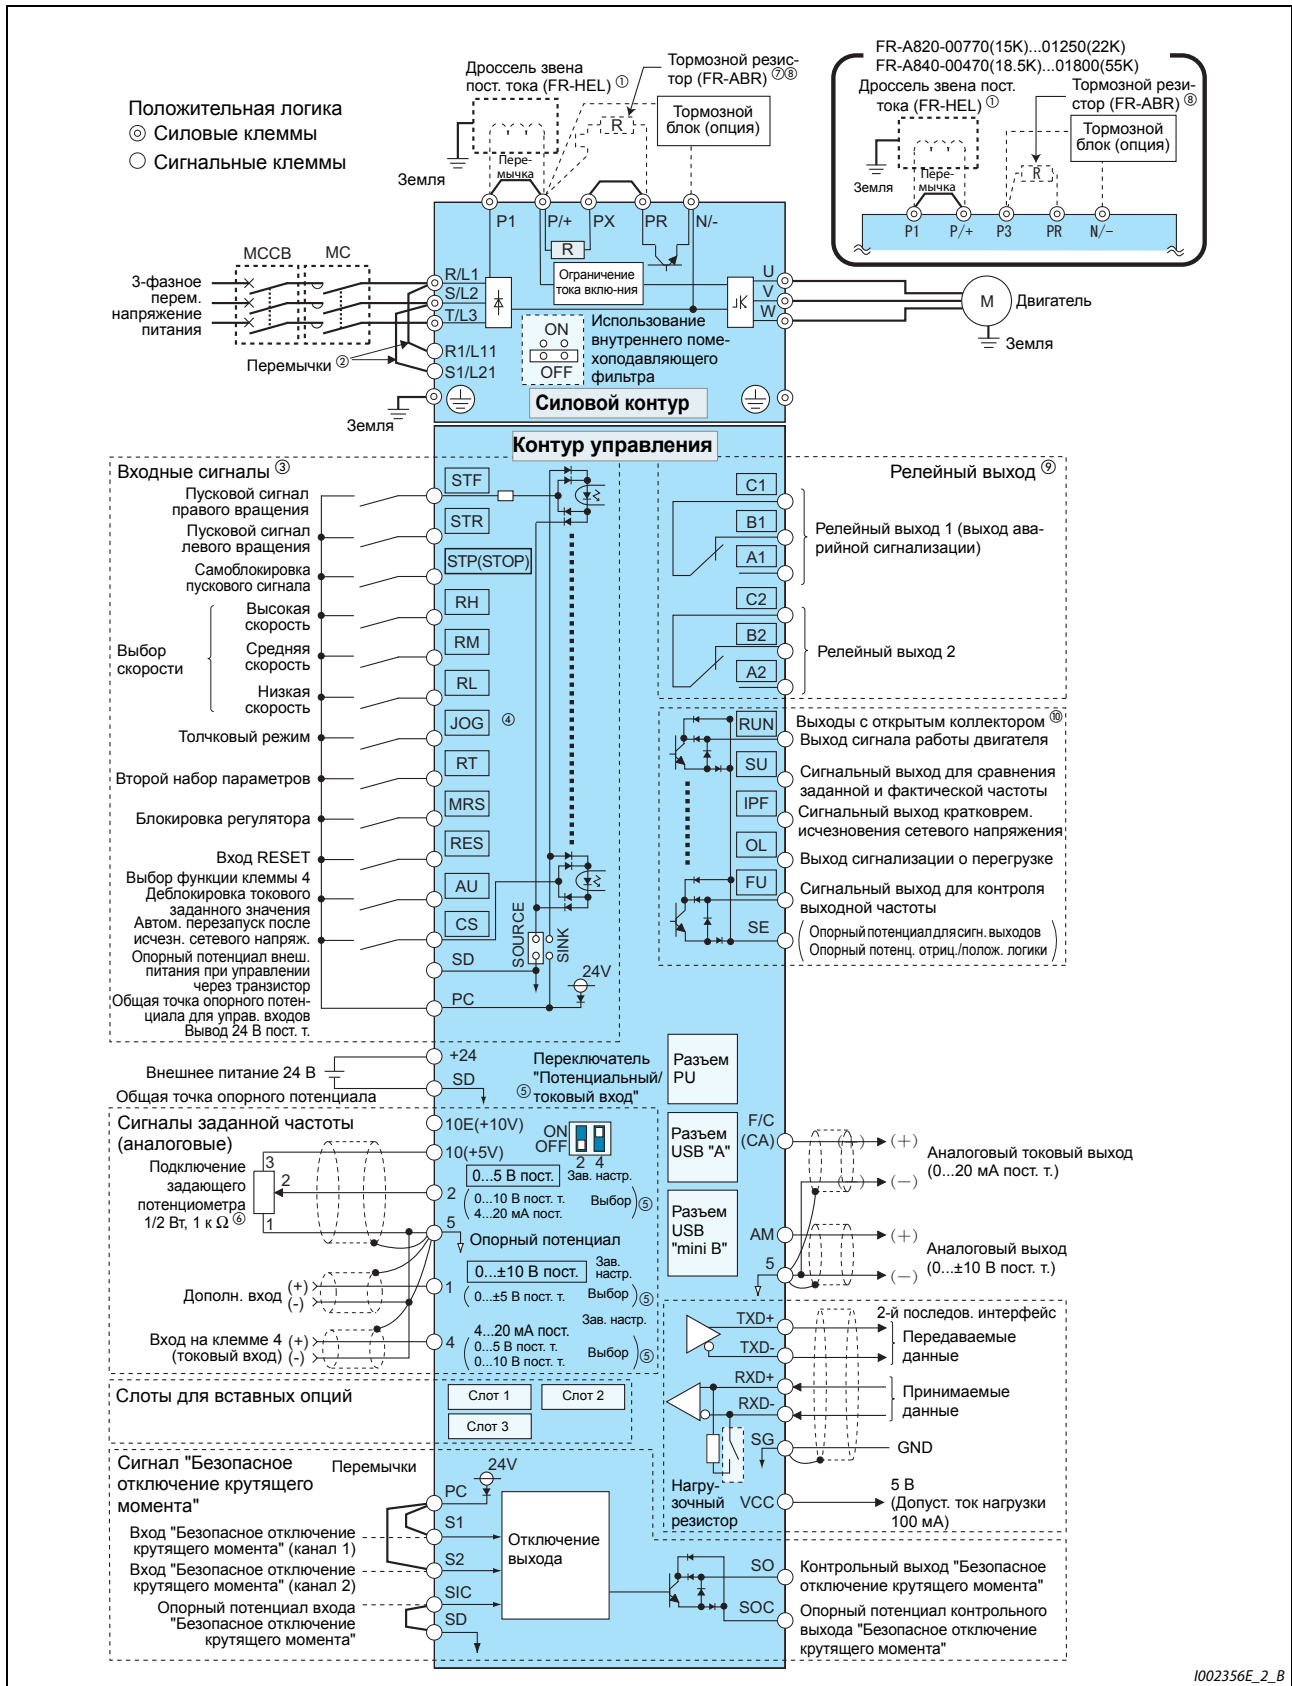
Положительная логика
◎ Силовые клеммы
○ Сигнальные клеммы

Дроссель звена пост. тока (FR-HEL) ①

Тормозной резистор (FR-ABR) ⑦⑧

Тормозной блок (опция)

Земля

Перемычка

P1 P/+ PX PR N/-

R

FR-A820-00770(15K)...01250(22K)
FR-A840-00470(18.5K)...01800(55K)

Дроссель звена пост. тока (FR-HEL) ①

Тормозной резистор (FR-ABR) ⑧

Тормозной блок (опция)

Земля

Перемычка

R

P1 P/+ P3 PR N/-

MCCB MC

3-фазное перем. напряжение питания

R/L1 S/L2 T/L3

Ограничение тока вклю-ния

U V W

M Двигатель

Земля

Перемычки ②

R1/L11 S1/L21

ON OFF

Использование внутреннего помехоподавляющего фильтра

Земля

Силовой контур

Контур управления

Входные сигналы ③

Пусковой сигнал правого вращения STF
Пусковой сигнал левого вращения STR
Самоблокировка пускового сигнала STP(STOP)
Выбор скорости
Высокая скорость RH
Средняя скорость RM
Низкая скорость RL
Толчковый режим JOG ④
Второй набор параметров RT
Блокировка регулятора MRS
Вход RESET RES
Выбор функции клеммы 4 Деблокировка токового заданного значения AU
Автом. перезапуск после исчезн. сетевого напряж. CS
Опорный потенциал внеш. питания при управлении через транзистор SD
Общая точка опорного потенциала для управ. входов Вывод 24 В пост. т. PC

SOURCE SINK 24V

Релейный выход ⑨

C1 B1 A1
Релейный выход 1 (выход аварийной сигнализации)
C2 B2 A2
Релейный выход 2

Выходы с открытым коллектором ⑩
RUN Выход сигнала работы двигателя
SU Сигнальный выход для сравнения заданной и фактической частоты
IPF Сигнальный выход кратковрем. исчезновения сетевого напряжения
OL Выход сигнализации о перегрузке
FU Сигнальный выход для контроля выходной частоты
SE Опорный потенциал для сигн. выходов Опорный потенц. отриц./полож. логики

Внешнее питание 24 В +24
Общая точка опорного потенциала SD

Переключатель "Потенциальный/ ⑤ токовый вход"

Разъем PU

Сигналы заданной частоты (аналоговые)
10E(+10V)
10(+5V)
ON OFF 2 4

Подключение задающего потенциометра 1/2 Вт, 1 к Ω ⑥
3 2 1

2 0...5 В пост. Зав. настр.
(0...10 В пост. т. 4...20 мА пост. Выбор ⑤

5 Опорный потенциал

0...±10 В пост. Зав. настр.
Дополн. вход (+) (-) 1 (0...±5 В пост. т. Выбор ⑤

Вход на клемме 4 (токовый вход) (+) (-) 4
Зав. настр. 4...20 мА пост. 0...5 В пост. т. 0...10 В пост. т. Выбор ⑤

Разъем USB "A"
Разъем USB "mini B"

F/C (CA) (+) (−) Аналоговый токовый выход (0...20 мА пост. т.)

AM (+) 5 (−) Аналоговый выход (0...±10 В пост. т.)

Слоты для вставных опций
Слот 1 Слот 2 Слот 3

2-й последов. интерфейс
TXD+ TXD- Передаваемые данные
RXD+ RXD- Принимаемые данные
SG GND
Нагрузочный резистор VCC 5 В (Допуст. ток нагрузки 100 мА)

Сигнал "Безопасное отключение крутящего момента"
Перемычки
24V
PC
Вход "Безопасное отключение крутящего момента" (канал 1) S1
Вход "Безопасное отключение крутящего момента" (канал 2) S2
Отключение выхода
Опорный потенциал входа "Безопасное отключение крутящего момента" SIC SD

SO Контрольный выход "Безопасное отключение крутящего момента"
SOC Опорный потенциал контрольного выхода "Безопасное отключение крутящего момента"

I002356E_2_B